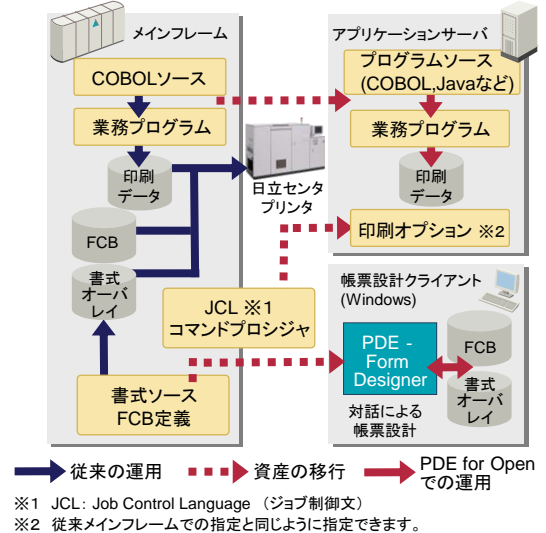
メインフレーム

COBOLソース

業務プログラム

印刷データ

FCB

書式オーバレイ

JCL ※1
コマンドプロシジャ

書式ソース
FCB定義

日立センタプリンタ

アプリケーションサーバ

プログラムソース
(COBOL,Javaなど)

業務プログラム

印刷データ

印刷オプション ※2

帳票設計クライアント
(Windows)

PDE - Form Designer

FCB

書式オーバレイ

対話による
帳票設計

従来の運用
資産の移行
PDE for Open
での運用

※1 JCL：Job Control Language （ジョブ制御文）
※2 従来メインフレームでの指定と同じように指定できます。